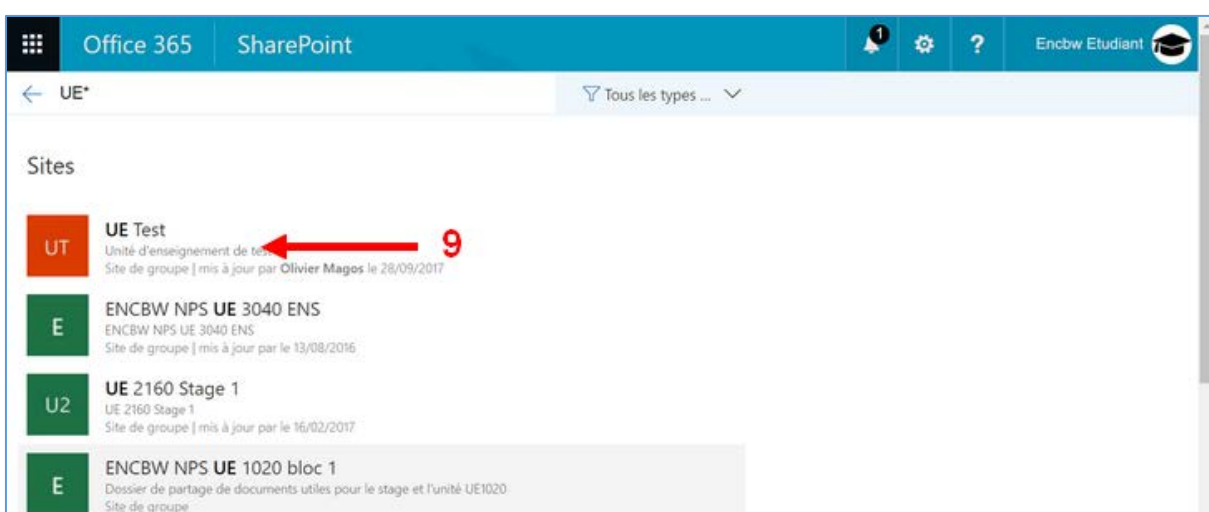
Office 365 SharePoint

1

?

Encbw Etudiant

UE*

Tous les types ...

Sites

UT

UE Test

Unité d'enseignement de tes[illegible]

Site de groupe | mis à jour par Olivier Magos le 28/09/2017

9

E

ENCBW NPS UE 3040 ENS

ENCBW NPS UE 3040 ENS

Site de groupe | mis à jour par le 13/08/2016

U2

UE 2160 Stage 1

UE 2160 Stage 1

Site de groupe | mis à jour par le 16/02/2017

E

ENCBW NPS UE 1020 bloc 1

Dossier de partage de documents utiles pour le stage et l'unité UE1020

Site de groupe